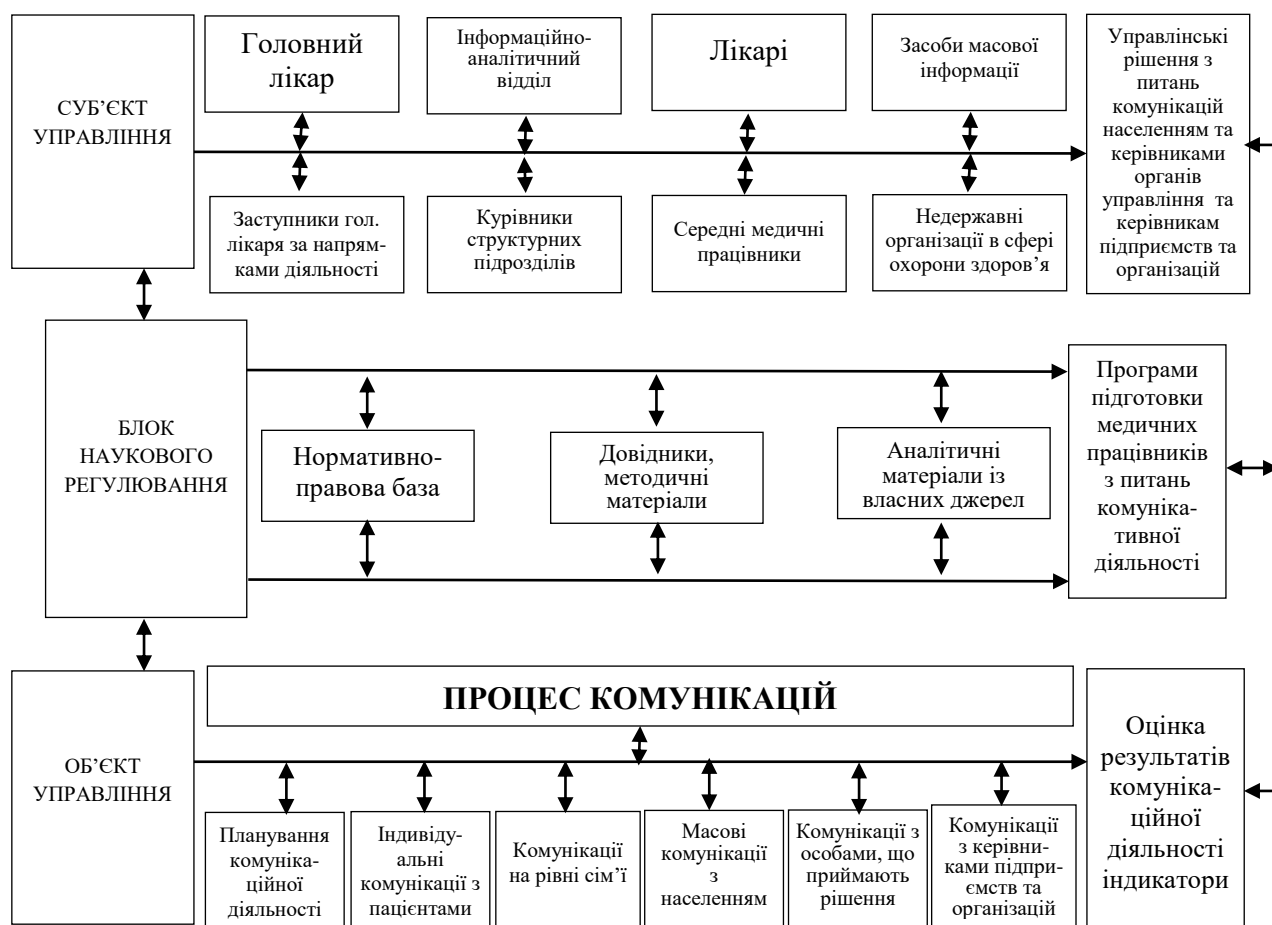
СУБ'ЄКТ УПРАВЛІННЯ

Головний лікар

Інформаційно-аналітичний відділ

Лікарі

Засоби масової інформації

Управлінські рішення з питань комунікацій населенням та керівниками органів управління та керівникам підприємств та організацій

Заступники гол. лікаря за напрямками діяльності

Курівники структурних підрозділів

Середні медичні працівники

Недержавні організації в сфері охорони здоров'я

БЛОК НАУКОВОГО РЕГУЛЮВАННЯ

Нормативно-правова база

Довідники, методичні матеріали

Аналітичні матеріали із власних джерел

Програми підготовки медичних працівників з питань комунікативної діяльності

ОБ'ЄКТ УПРАВЛІННЯ

ПРОЦЕС КОМУНІКАЦІЙ

Оцінка результатів комунікаційної діяльності індикатори

Планування комунікаційної діяльності

Індивідуальні комунікації з пацієнтами

Комунікації на рівні сім'ї

Масові комунікації з населенням

Комунікації з особами, що приймають рішення

Комунікації з керівниками підприємств та організацій